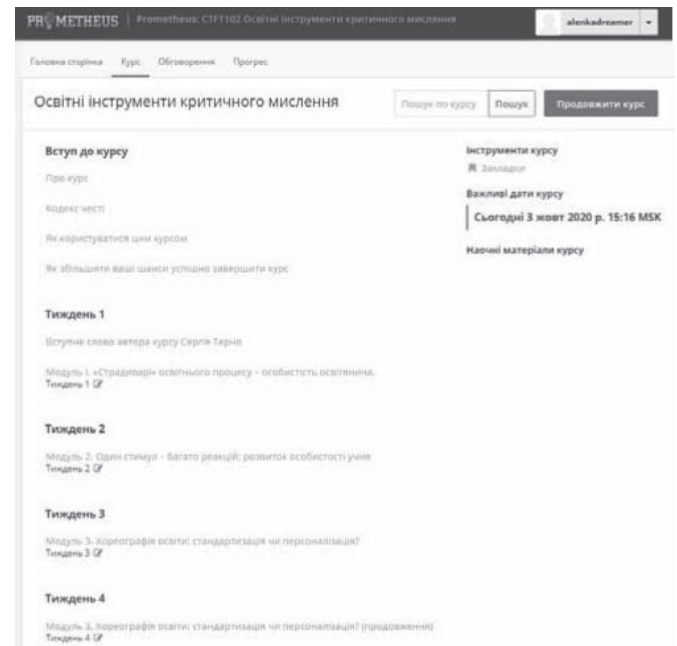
PROMETHEUS | Prometheus: CTFT102 Освітні інструменти критичного мислення

alenkadreamer

Головна сторінка Курс Обговорення Прогрес

Освітні інструменти критичного мислення

Пошук по курсу Пошук Продовжити курс

Вступ до курсу

Про курс

Кодекс честі

Як користуватися цим курсом

Як збільшити ваші шанси успішно завершити курс

Тиждень 1

Вступне слово автора курсу Сергія Терно

Модуль 1. «Страдиварі» освітнього процесу – особистість освітянина.
Тиждень 1

Тиждень 2

Модуль 2. Один стимул – багато реакцій: розвиток особистості учня
Тиждень 2

Тиждень 3

Модуль 3. Хореографія освіти: стандартизація чи персоналізація?
Тиждень 3

Тиждень 4

Модуль 3. Хореографія освіти: стандартизація чи персоналізація? (продовження)
Тиждень 4

Інструменти курсу

Закладки

Важливі дати курсу

Сьогодні 3 жовт 2020 р. 15:16 MSK

Наочні матеріали курсу